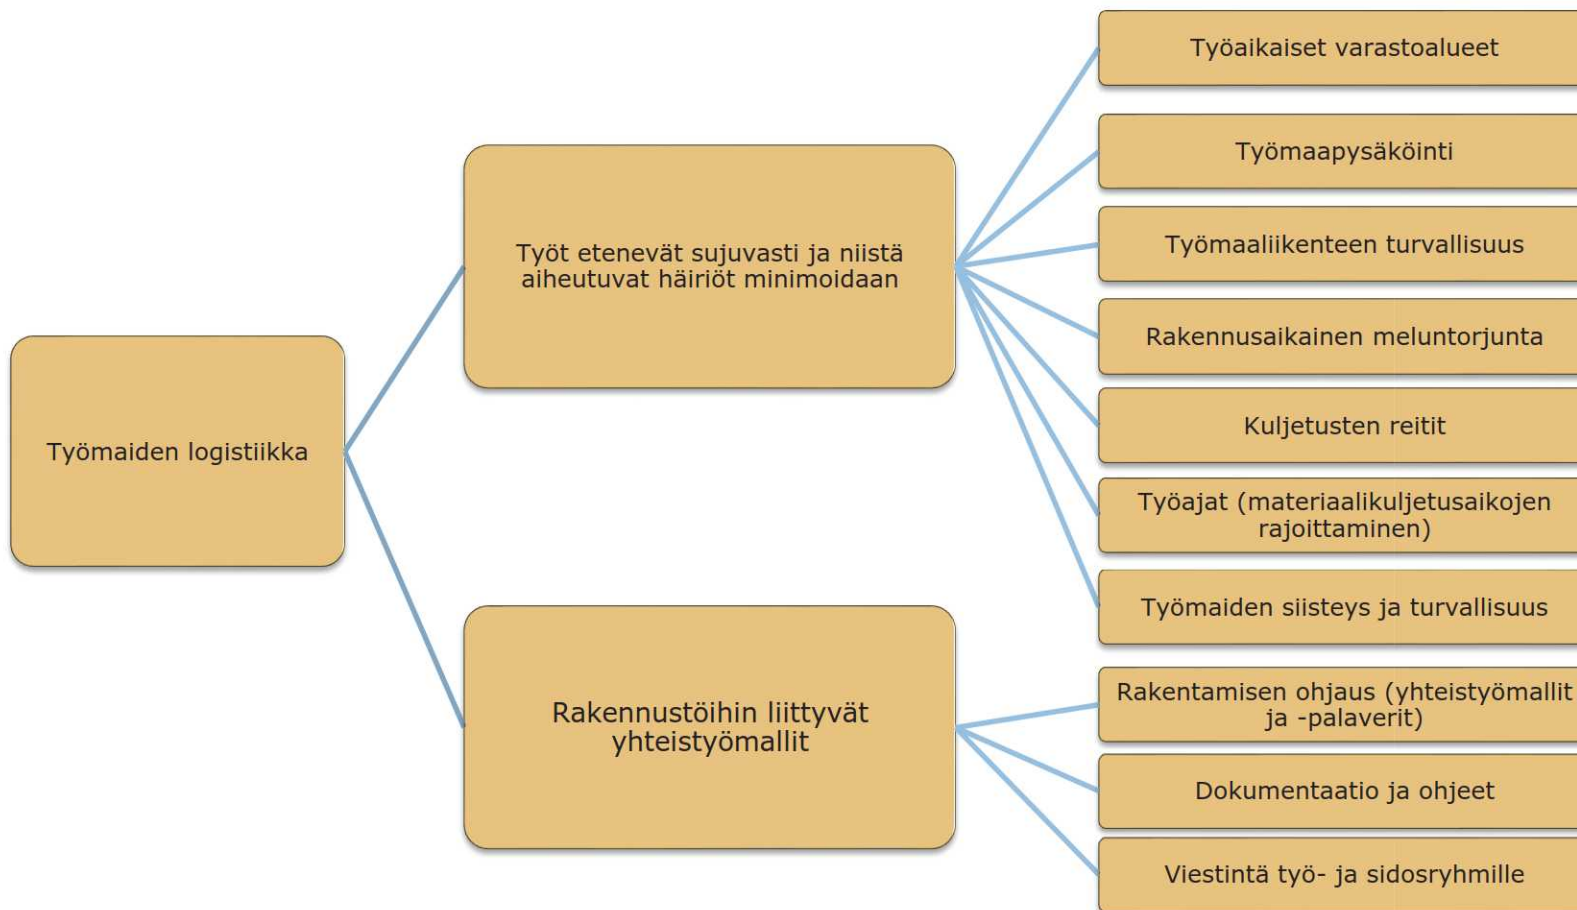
Työmaiden logistiikka

Työt etenevät sujuvasti ja niistä aiheutuvat häiriöt minimoidaan

Työaikaiset varastoalueet

Työmaapysäköinti

Työmaaliikenteen turvallisuus

Rakennusaikainen meluntorjunta

Kuljetusten reitit

Työajat (materiaalikuljetusaikojen rajoittaminen)

Työmaiden siisteys ja turvallisuus

Rakennustöihin liittyvät yhteistyömallit

Rakentamisen ohjaus (yhteistyömallit ja -palaverit)

Dokumentaatio ja ohjeet

Viestintä työ- ja sidosryhmille